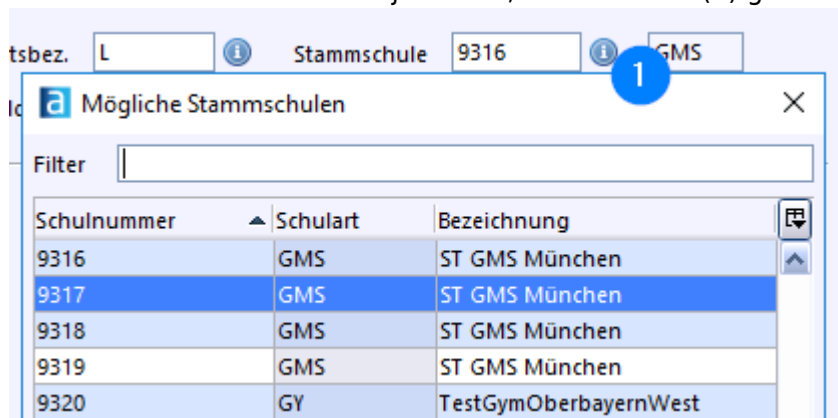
tsbez. L Stammschule 9316 GMS

1

Mögliche Stammschulen

Filter

| Schulnummer | Schulart | Bezeichnung |
|---|---|---|
| 9316 | GMS | ST GMS München |
| 9317 | GMS | ST GMS München |
| 9318 | GMS | ST GMS München |
| 9319 | GMS | ST GMS München |
| 9320 | GY | TestGymOberbayernWest |